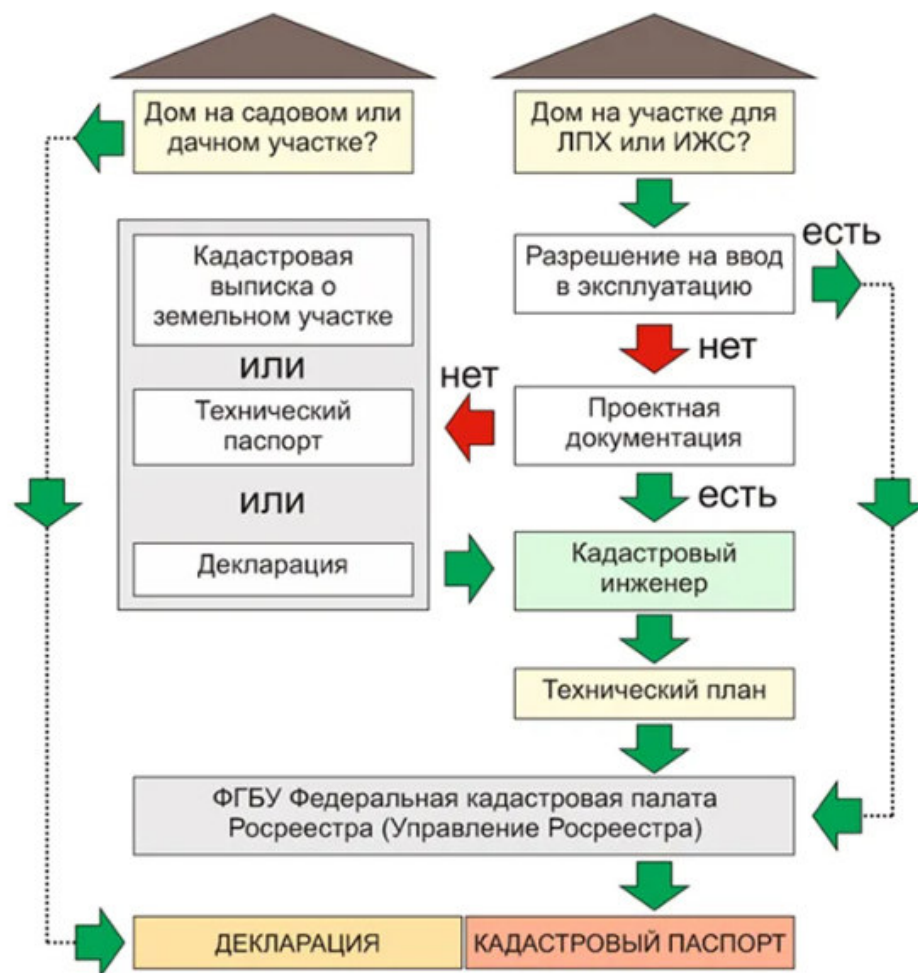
Дом на садовом или дачном участке?

Дом на участке для ЛПХ или ИЖС?

Разрешение на ввод в эксплуатацию

есть

нет

Кадастровая выписка о земельном участке

или

Технический паспорт

или

Декларация

нет

Проектная документация

есть

Кадастровый инженер

Технический план

ФГБУ Федеральная кадастровая палата Росреестра (Управление Росреестра)

ДЕКЛАРАЦИЯ

КАДАСТРОВЫЙ ПАСПОРТ